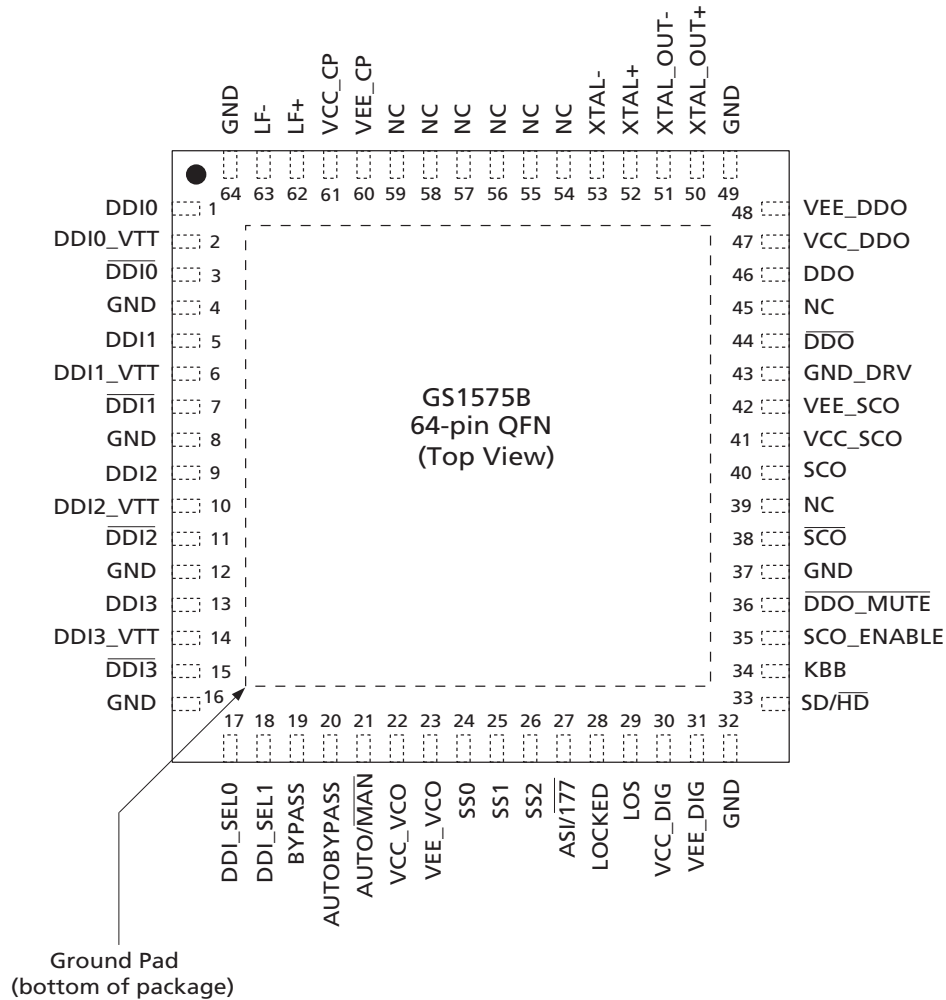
GND 64
LF- 63
LF+ 62
VCC_CP 61
VEE_CP 60
NC 59
NC 58
NC 57
NC 56
NC 55
NC 54
XTAL- 53
XTAL+ 52
XTAL_OUT- 51
XTAL_OUT+ 50
GND 49

DDI0 1
DDI0_VTT 2
$\overline{\text{DDI0}}$ 3
GND 4
DDI1 5
DDI1_VTT 6
$\overline{\text{DDI1}}$ 7
GND 8
DDI2 9
DDI2_VTT 10
$\overline{\text{DDI2}}$ 11
GND 12
DDI3 13
DDI3_VTT 14
$\overline{\text{DDI3}}$ 15
GND 16

GS1575B
64-pin QFN
(Top View)

48 VEE_DDO
47 VCC_DDO
46 DDO
45 NC
44 $\overline{\text{DDO}}$
43 GND_DRV
42 VEE_SCO
41 VCC_SCO
40 SCO
39 NC
38 $\overline{\text{SCO}}$
37 GND
36 $\overline{\text{DDO\_MUTE}}$
35 SCO_ENABLE
34 KBB
33 SD/$\overline{\text{HD}}$

17 DDI_SEL0
18 DDI_SEL1
19 BYPASS
20 AUTOBYPASS
21 AUTO/$\overline{\text{MAN}}$
22 VCC_VCO
23 VEE_VCO
24 SS0
25 SS1
26 SS2
27 ASI/$\overline{\text{177}}$
28 LOCKED
29 LOS
30 VCC_DIG
31 VEE_DIG
32 GND

Ground Pad
(bottom of package)